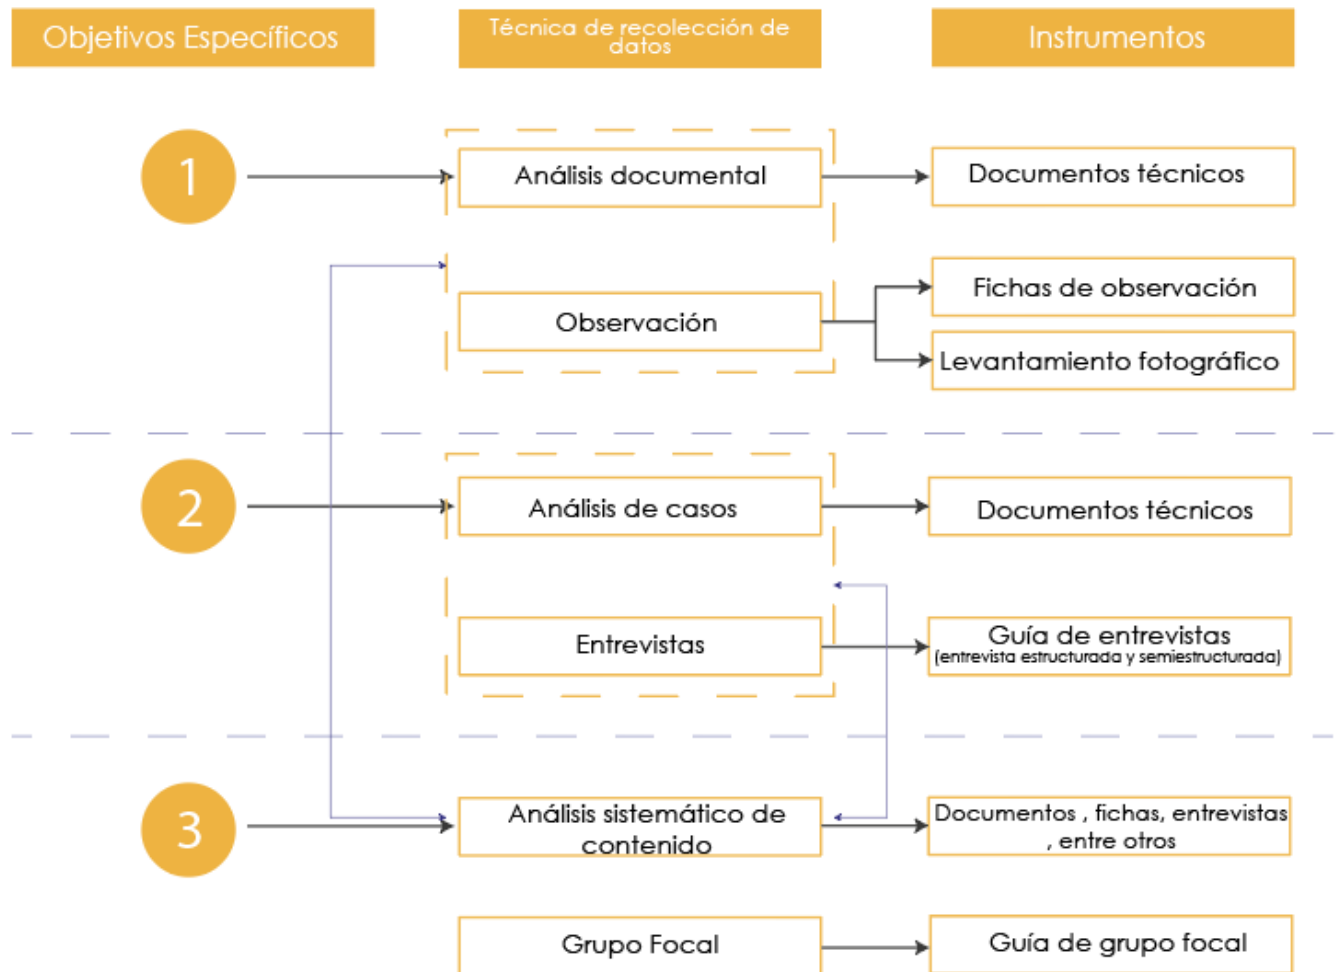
Objetivos Específicos

Técnica de recolección de datos

Instrumentos

1

Análisis documental

Documentos técnicos

Observación

Fichas de observación

Levantamiento fotográfico

2

Análisis de casos

Documentos técnicos

Entrevistas

Guía de entrevistas
(entrevista estructurada y semiestructurada)

3

Análisis sistemático de contenido

Documentos , fichas, entrevistas , entre otros

Grupo Focal

Guía de grupo focal